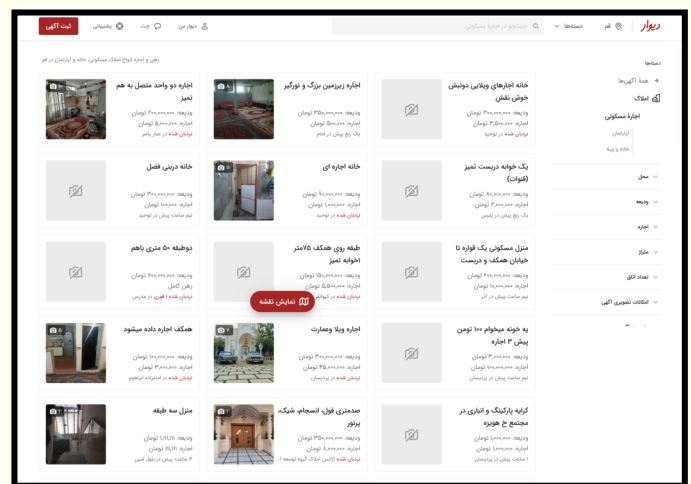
دیوار قم دسته‌ها جستجو در اجارهٔ مسکونی
دیوار من چت پشتیبانی ثبت آگهی

رهن و اجاره انواع املاک مسکونی، خانه و آپارتمان در قم

دسته‌ها
همهٔ آگهی‌ها
املاک
اجارهٔ مسکونی
آپارتمان
خانه و ویلا

محل
ودیعه
اجاره
متراژ
تعداد اتاق
امکانات تصویری آگهی

خانه اجاره‌ای ویلایی دوبلش خوش نقش
ودیعه: ۳۰۰,۰۰۰,۰۰۰ تومان
اجاره: ۵,۰۰۰,۰۰۰ تومان
نردبان شده در توحید

اجاره زیرزمین بزرگ و نورگیر
ودیعه: ۳۵۰,۰۰۰,۰۰۰ تومان
اجاره: ۵,۰۰۰,۰۰۰ تومان
یک ربع پیش در امام

اجاره دو واحد متصل به هم تمیز
ودیعه: ۵۰,۰۰۰,۰۰۰ تومان
اجاره: ۵,۰۰۰,۰۰۰ تومان
نردبان شده در عمار یاسر

یک خوابه دربست تمیز (فتوات)
ودیعه: ۲۰,۰۰۰,۰۰۰ تومان
اجاره: ۴,۰۰۰,۰۰۰ تومان
یک ربع پیش در پلیس

خانه اجاره ای
ودیعه: ۹۰,۰۰۰,۰۰۰ تومان
اجاره: ۱۰,۰۰۰,۰۰۰ تومان
نردبان شده در توحید

خانه دربنی فصل
ودیعه: ۳۰۰,۰۰۰,۰۰۰ تومان
اجاره: ۱۰,۰۰۰,۰۰۰ تومان
نیم ساعت پیش در توحید

منزل مسکونی یک فواره تا خیابان همکف و دربست
ودیعه: ۱۵۰,۰۰۰,۰۰۰ تومان
اجاره: ۱۰,۰۰۰,۰۰۰ تومان
نیم ساعت پیش در آذر

طبقه روی همکف ۷۵متر اخوابه تمیز
ودیعه: ۳۰,۰۰۰,۰۰۰ تومان
اجاره: ۵,۵۰۰,۰۰۰ تومان
نردبان شده در کیوانفر

دوطبقه ۵۰ متری باهم
ودیعه: ۷۰,۰۰۰,۰۰۰ تومان
رهن کامل
نردبان شده | فوری در مدرس

نمایش نقشه

یه خونه میخوام ۱۰۰ تومن پیش ۳ اجاره
ودیعه: ۱۰۰,۰۰۰,۰۰۰ تومان
اجاره: ۳,۰۰۰,۰۰۰ تومان
نیم ساعت پیش در پردیسان

اجاره ویلا وعمارت
ودیعه: ۳۰۰,۰۰۰,۰۰۰ تومان
اجاره: ۴۵,۰۰۰,۰۰۰ تومان
نردبان شده در پردیسان

همکف اجاره داده میشود
ودیعه: ۱۰۰,۰۰۰,۰۰۰ تومان
اجاره: ۳,۰۰۰,۰۰۰ تومان
نردبان شده در امامزاده ابراهیم

کرایه پارکینگ و انباری در مجتمع خ هویزه
ودیعه: ۱,۰۰۰,۰۰۰ تومان
اجاره: ۱,۰۰۰,۰۰۰ تومان
۱ ساعت پیش در پردیسان

صدمتری فول، انسجام، شیک، پرنور
ودیعه: ۳۵۰,۰۰۰,۰۰۰ تومان
اجاره: ۱۰,۰۰۰,۰۰۰ تومان
نردبان شده آژانس املاک گروه توسعه ۱

منزل سه طبقه
ودیعه: ۱۱,۱۱۱ تومان
اجاره: ۱۱,۱۱۱ تومان
۳ ساعت پیش در بلوار امین